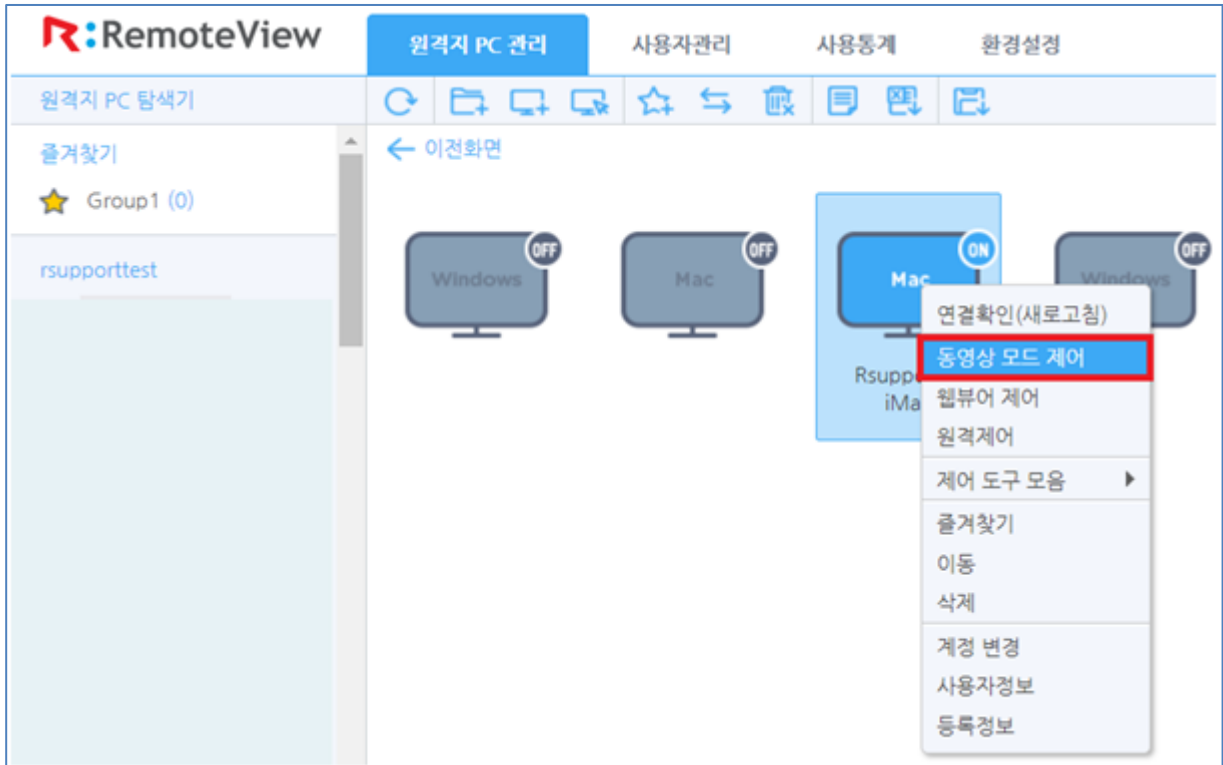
R:RemoteView

원격지 PC 관리 사용자관리 사용통계 환경설정

원격지 PC 탐색기

즐겨찾기

Group1 (0)

rsupporttest

← 이전화면

OFF Windows

OFF Mac

ON Mac

Rsupp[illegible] iMa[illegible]

OFF Windows

연결확인(새로고침)
동영상 모드 제어
웹뷰어 제어
원격제어
제어 도구 모음
즐겨찾기
이동
삭제
계정 변경
사용자정보
등록정보